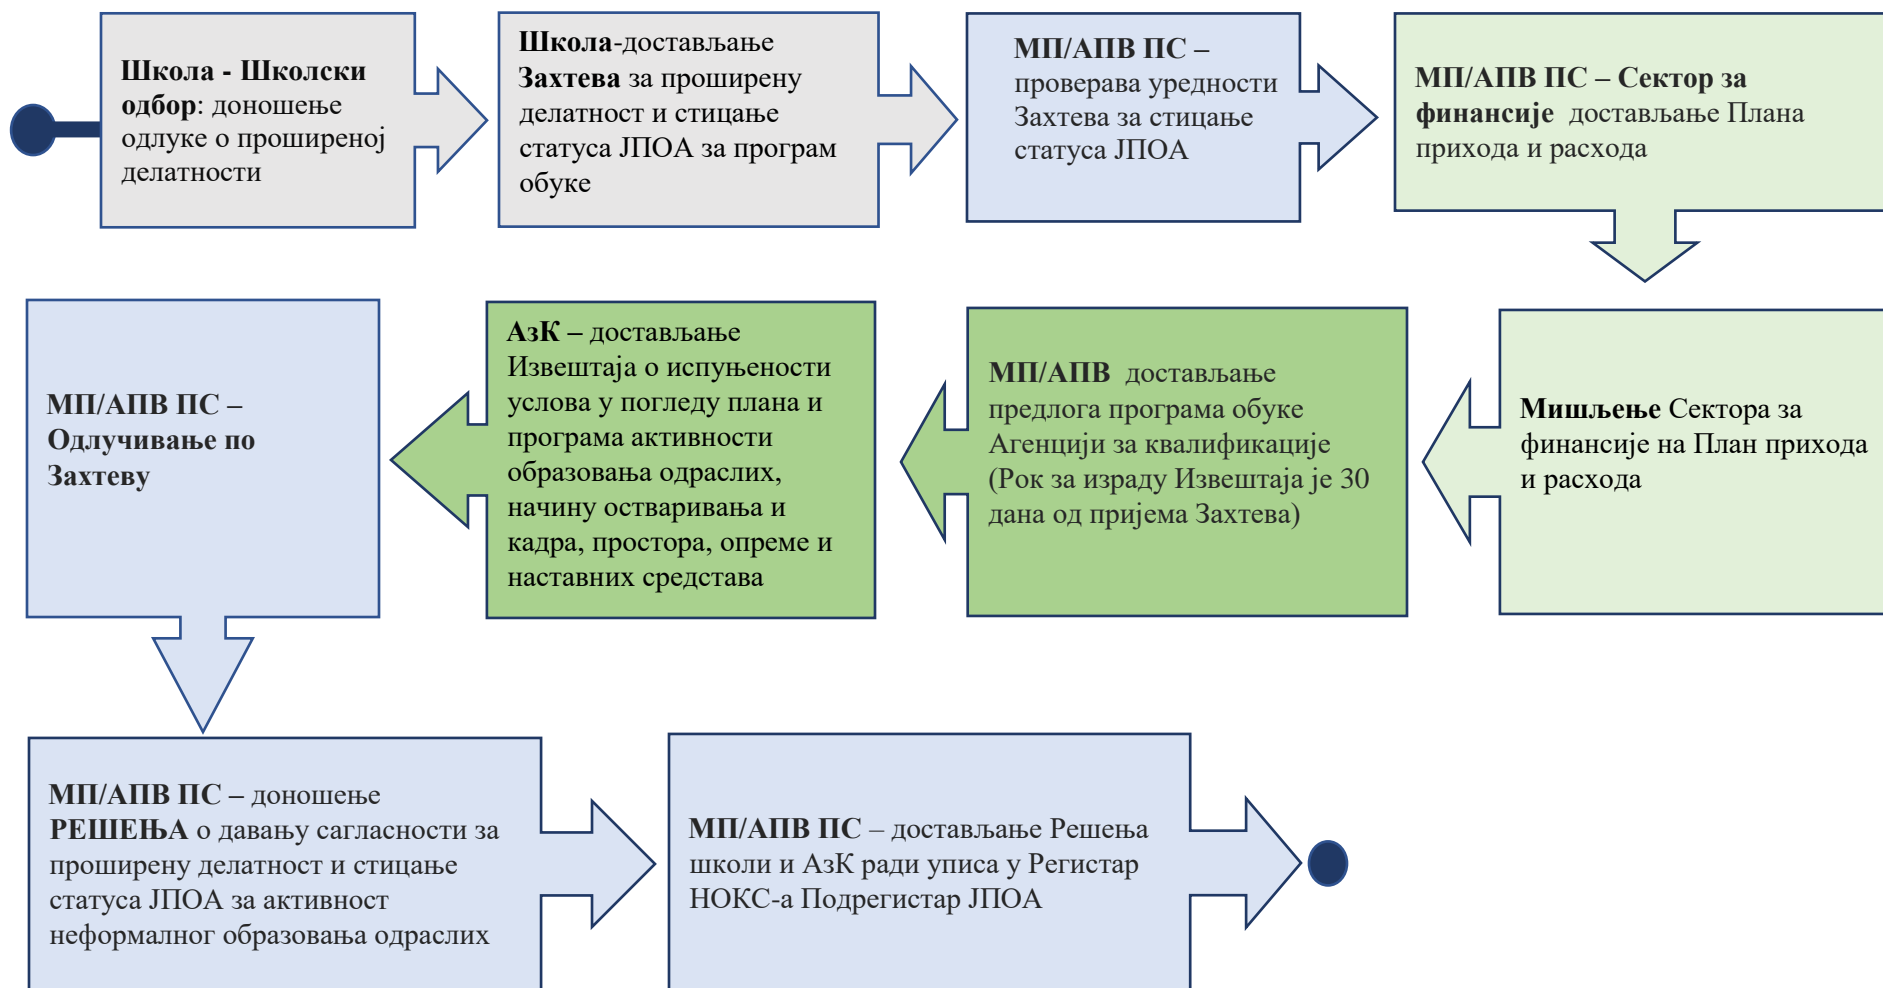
**Школа - Школски одбор**: доношење одлуке о проширеној делатности

**Школа**-достављање **Захтева** за проширену делатност и стицање статуса ЈПОА за програм обуке

**МП/АПВ ПС** – проверава уредности Захтева за стицање статуса ЈПОА

**МП/АПВ ПС – Сектор за финансије** достављање Плана прихода и расхода

**Мишљење** Сектора за финансије на План прихода и расхода

**МП/АПВ** достављање предлога програма обуке Агенцији за квалификације (Рок за израду Извештаја је 30 дана од пријема Захтева)

**АзК** – достављање Извештаја о испуњености услова у погледу плана и програма активности образовања одраслих, начину остваривања и кадра, простора, опреме и наставних средстава

**МП/АПВ ПС** – **Одлучивање по Захтеву**

**МП/АПВ ПС** – доношење **РЕШЕЊА** о давању сагласности за проширену делатност и стицање статуса ЈПОА за активност неформалног образовања одраслих

**МП/АПВ ПС** – достављање Решења школи и АзК ради уписа у Регистар НОКС-а Подрегистар ЈПОА